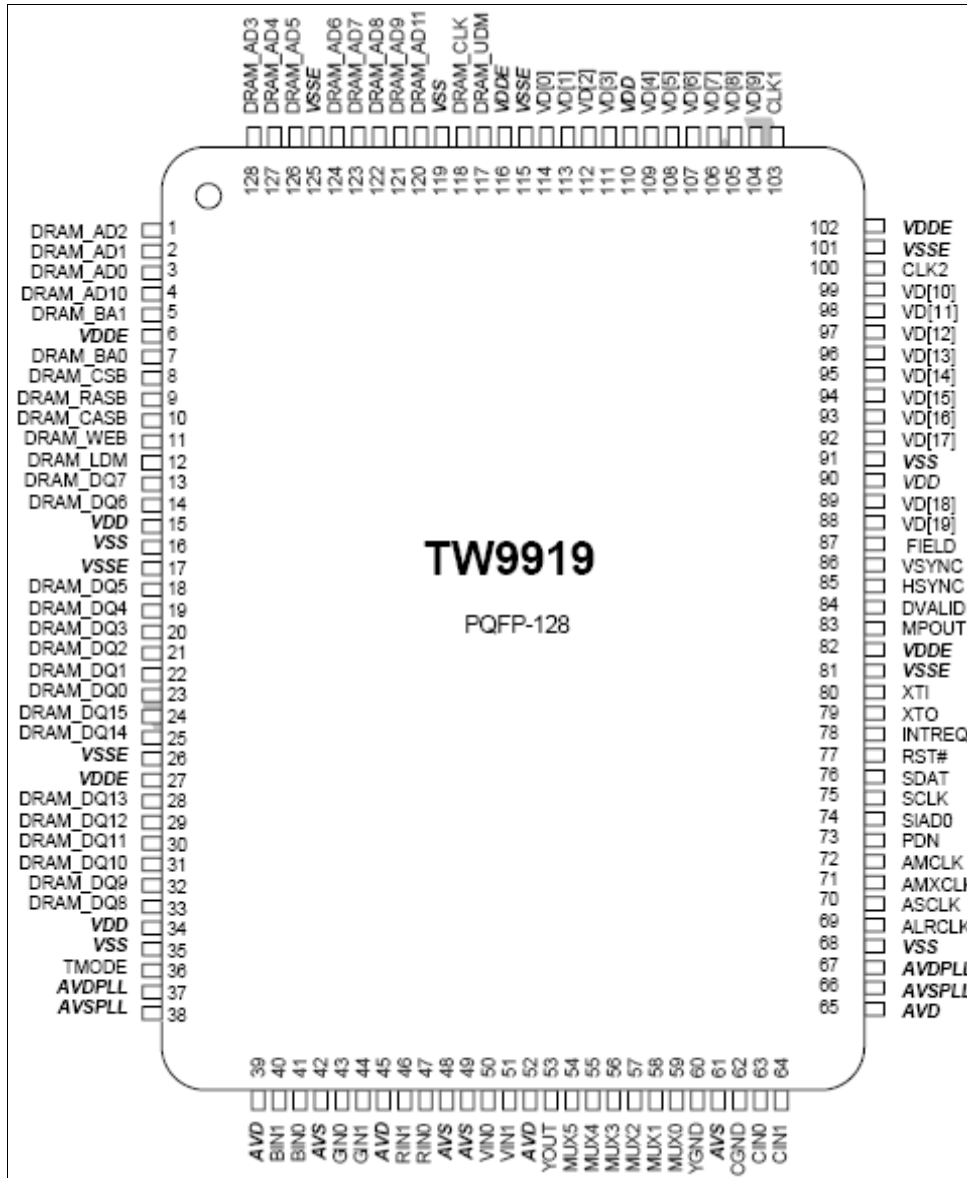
DRAM_AD3 DRAM_AD4 DRAM_AD5 VSSE DRAM_AD6 DRAM_AD7 DRAM_AD8 DRAM_AD9 DRAM_AD11 VSS DRAM_CLK DRAM_UDM VDDE VSSE VD[0] VD[1] VD[2] VD[3] VDD VD[4] VD[5] VD[6] VD[7] VD[8] VD[9] CLK1

128 127 126 125 124 123 122 121 120 119 118 117 116 115 114 113 112 111 110 109 108 107 106 105 104 103

DRAM_AD2 1
DRAM_AD1 2
DRAM_AD0 3
DRAM_AD10 4
DRAM_BA1 5
VDDE 6
DRAM_BA0 7
DRAM_CSB 8
DRAM_RASB 9
DRAM_CASB 10
DRAM_WEB 11
DRAM_LDM 12
DRAM_DQ7 13
DRAM_DQ6 14
VDD 15
VSS 16
VSSE 17
DRAM_DQ5 18
DRAM_DQ4 19
DRAM_DQ3 20
DRAM_DQ2 21
DRAM_DQ1 22
DRAM_DQ0 23
DRAM_DQ15 24
DRAM_DQ14 25
VSSE 26
VDDE 27
DRAM_DQ13 28
DRAM_DQ12 29
DRAM_DQ11 30
DRAM_DQ10 31
DRAM_DQ9 32
DRAM_DQ8 33
VDD 34
VSS 35
TMODE 36
AVDPLL 37
AVSPLL 38

TW9919

PQFP-128

102 VDDE
101 VSSE
100 CLK2
99 VD[10]
98 VD[11]
97 VD[12]
96 VD[13]
95 VD[14]
94 VD[15]
93 VD[16]
92 VD[17]
91 VSS
90 VDD
89 VD[18]
88 VD[19]
87 FIELD
86 VSYNC
85 HSYNC
84 DVALID
83 MPOUT
82 VDDE
81 VSSE
80 XTI
79 XTO
78 INTREQ
77 RST#
76 SDAT
75 SCLK
74 SIAD0
73 PDN
72 AMCLK
71 AMXCLK
70 ASCLK
69 ALRCLK
68 VSS
67 AVDPLL
66 AVSPLL
65 AVD

39 40 41 42 43 44 45 46 47 48 49 50 51 52 53 54 55 56 57 58 59 60 61 62 63 64

AVD BIN1 BIN0 AVS GIN0 GIN1 AVD RIN1 RIN0 AVS AVS VIN0 VIN1 AVD YOUT MUX5 MUX4 MUX3 MUX2 MUX1 MUX0 YGND AVS CGND CIN0 CIN1